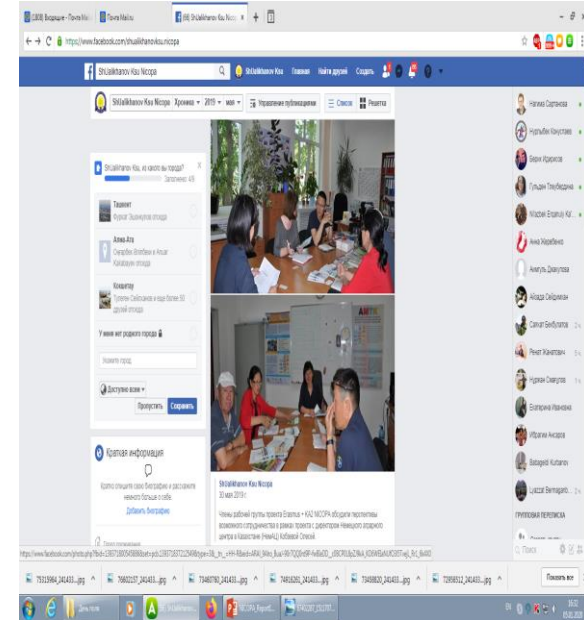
(3008) Входящие - Почта Mail.ru | Почта Mail.ru | (66) Shkalikhanov Kasu Nicopa | +

https://www.facebook.com/shualikhanov.nicopa

Shkalikhanov Kasu Nicopa | Shkalikhanov Kasu | Главная | Найти друзей | Создать

Shkalikhanov Kasu Nicopa | Хроника | 2019 | май | Управление публикациями | Список | Решетка

Shkalikhanov Kasu, из какого вы города? Заполнено: 4/5

Ташкент
Фуркат Эшмуродов и еще 3 друзей отсюда

Алма-Ата
Сиядбек Ергибаев и Ануар Кайырбеков отсюда

Кокшетау
Туяхтан Сейтжанов и еще более 50 друзей отсюда

У меня нет родного города

Укажите город

Доступно всем | Пропустить | Сохранить

Краткая информация

Кратко опишите свою биографию и расскажите немного больше о себе.
Добавить биографию

Shkalikhanov Kasu Nicopa
30 мая 2019 г.

Члены рабочей группы проекта Erasmus + KAZ NICOPA обсудили перспективы возможного сотрудничества в рамках проекта с директором Немецкого аграрного центра в Казахстане (НемАЦ) Кобиной Олесей

Наиля Сартанова
Нурлыбек Конусбаев
Берик Жуарисов
Гульдан Тлеубердина
Nilzafel Ersaniuly Kur...
Анна Жеребенко
Анжелика Джакупова
Айжан Сейдинова
Самат Бекбулатов
Ренат Жанатович
Нурхан Смагулов
Екатерина Иванова
Ибрагим Анзоров
Batagedi Kurbanov
Luzzat Bermagamb...
ГРУППОВЫЕ ПЕРЕПИСКИ
Поиск

75315964_241433....jpg | 76602157_241433....jpg | 73460760_241433....jpg | 74652092_241433....jpg | 73488608_241433....jpg | 72958512_241433....jpg | Показать все

Дело поэзия | Shkalikhanov... | NICOPA_Report... | 07402297_1513707...